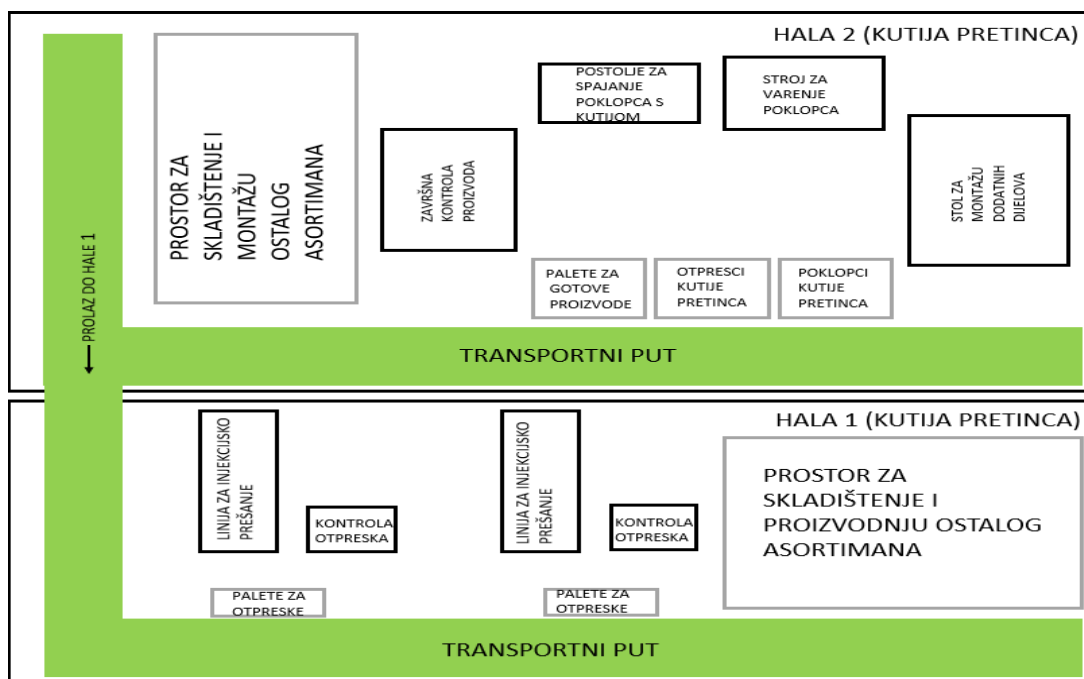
HALA 2 (KUTIJA PRETINCA)

PROSTOR ZA SKLADIŠTENJE I MONTAŽU OSTALOG ASORTIMANA

ZAVRŠNA KONTROLA PROIZVODA

POSTOLJE ZA SPAJANJE POKLOPCA S KUTIJOM

STROJ ZA VARENJE POKLOPCA

STOL ZA MONTAŽU DODATNIH DIJELOVA

PALETE ZA GOTOVE PROIZVODE

OTPRESCI KUTIJE PRETINCA

POKLOPCI KUTIJE PRETINCA

PROLAZ DO HALE 1

TRANSPORTNI PUT

HALA 1 (KUTIJA PRETINCA)

LINIJA ZA INJEKCIJSKO PREŠANJE

KONTROLA OTPRESKA

LINIJA ZA INJEKCIJSKO PREŠANJE

KONTROLA OTPRESKA

PROSTOR ZA SKLADIŠTENJE I PROIZVODNJU OSTALOG ASORTIMANA

PALETE ZA OTPRESKE

PALETE ZA OTPRESKE

TRANSPORTNI PUT